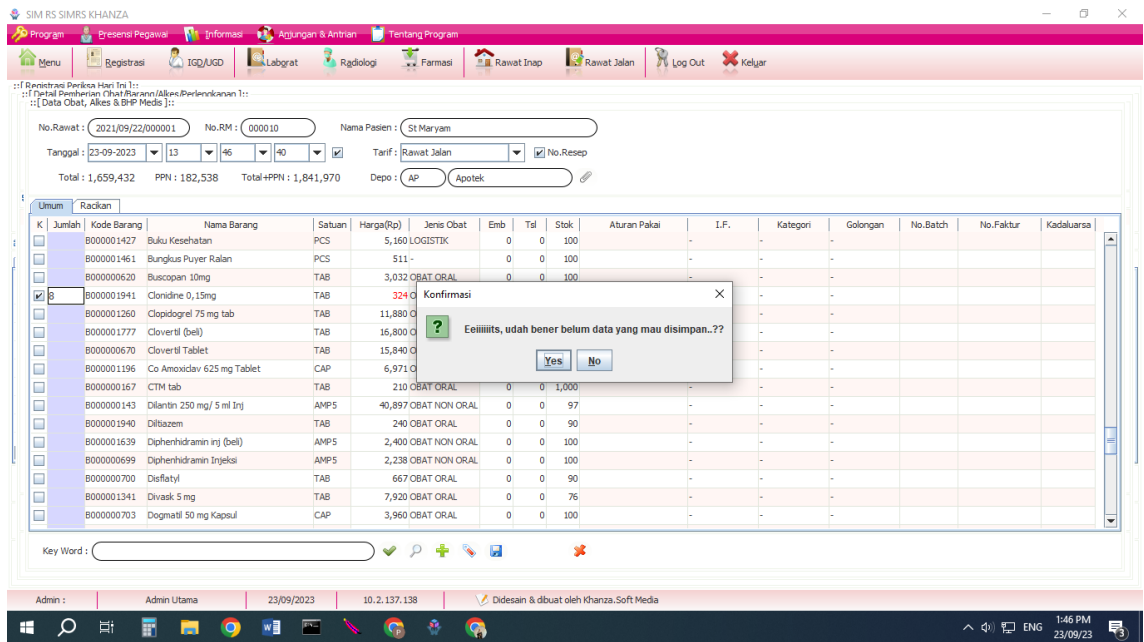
SIM RS SIMRS KHANZA

Program Presensi Pegawai Informasi Anjungan & Antrian Tentang Program

Menu Registrasi IGD/UGD Laborat Radiologi Farmasi Rawat Inap Rawat Jalan Log Out Keluar

::[ Registrasi Periksa Hari Ini ]::
::[ Detail Pemberian Obat/Barang/Alkes/Perlengkapan ]::
::[ Data Obat, Alkes & BHP Medis ]::

No.Rawat : 2021/09/22/000001 No.RM : 000010 Nama Pasien : St Maryam

Tanggal : 23-09-2023 13 46 40 Tarif : Rawat Jalan No.Resep

Total : 1,659,432 PPN : 182,538 Total+PPN : 1,841,970 Depo : AP Apotek

Umum Racikan

| K | Jumlah | Kode Barang | Nama Barang | Satuan | Harga(Rp) | Jenis Obat | Emb | Tsl | Stok | Aturan Pakai | I.F. | Kategori | Golongan | No.Batch | No.Faktur | Kadaluarsa |
|---|---|---|---|---|---|---|---|---|---|---|---|---|---|---|---|---|
| | | B000001427 | Buku Kesehatan | PCS | 5,160 | LOGISTIK | 0 | 0 | 100 | | - | - | - | | | |
| | | B000001461 | Bungkus Puyer Ralan | PCS | 511 | - | 0 | 0 | 100 | | - | - | - | | | |
| | | B000000620 | Buscopan 10mg | TAB | 3,032 | OBAT ORAL | 0 | 0 | | | - | - | | | | |
| ☑ | 8 | B000001941 | Clonidine 0,15mg | TAB | 324 | O | | | | | | | | | | |
| | | B000001260 | Clopidogrel 75 mg tab | TAB | 11,880 | O | | | | | | | | | | |
| | | B000001777 | Clovertil (beli) | TAB | 16,800 | O | | | | | | | | | | |
| | | B000000670 | Clovertil Tablet | TAB | 15,840 | O | | | | | | | | | | |
| | | B000001196 | Co Amoxiclav 625 mg Tablet | CAP | 6,971 | O | | | | | | | | | | |
| | | B000000167 | CTM tab | TAB | 210 | OBAT ORAL | 0 | 0 | 1,000 | | | | | | | |
| | | B000000143 | Dilantin 250 mg/ 5 ml Inj | AMP5 | 40,897 | OBAT NON ORAL | 0 | 0 | 97 | | - | - | - | | | |
| | | B000001940 | Diltiazem | TAB | 240 | OBAT ORAL | 0 | 0 | 90 | | - | - | - | | | |
| | | B000001639 | Diphenhidramin inj (beli) | AMP5 | 2,400 | OBAT NON ORAL | 0 | 0 | 100 | | - | - | - | | | |
| | | B000000699 | Diphenhidramin Injeksi | AMP5 | 2,238 | OBAT NON ORAL | 0 | 0 | 100 | | - | - | - | | | |
| | | B000000700 | Disflatyl | TAB | 667 | OBAT ORAL | 0 | 0 | 90 | | - | - | - | | | |
| | | B000001341 | Divask 5 mg | TAB | 7,920 | OBAT ORAL | 0 | 0 | 76 | | - | - | - | | | |
| | | B000000703 | Dogmatil 50 mg Kapsul | CAP | 3,960 | OBAT ORAL | 0 | 0 | 100 | | - | - | - | | | |

Konfirmasi

Eeiiiiiits, udah bener belum data yang mau disimpan..??

Yes No

Key Word :

Admin : Admin Utama 23/09/2023 10.2.137.138 Didesain & dibuat oleh Khanza.Soft Media

ENG 1:46 PM 23/09/23 3